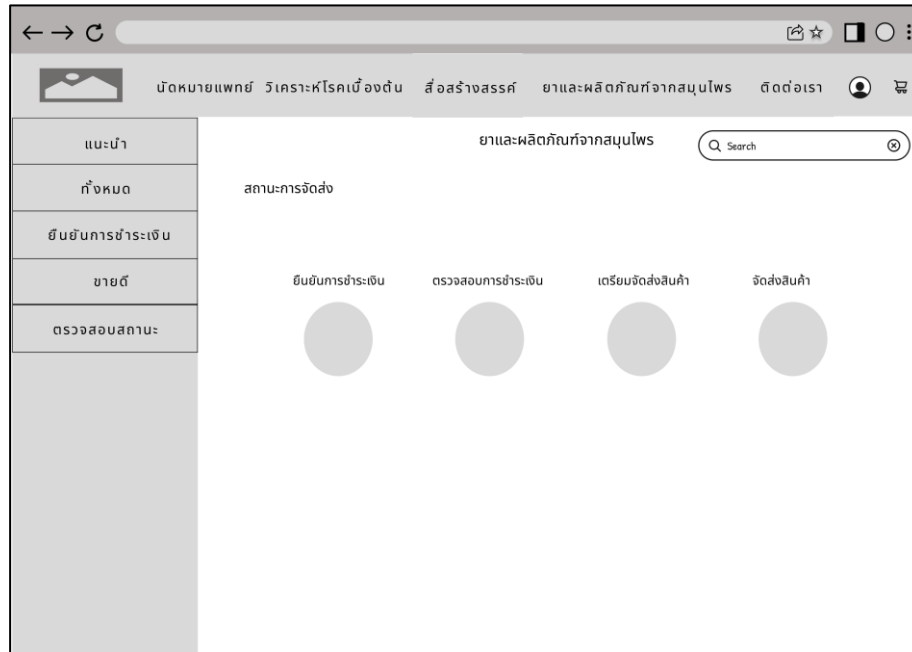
นัดหมายแพทย์ วิเคราะห์โรคเบื้องต้น สื่อสร้างสรรค์ ยาและผลิตภัณฑ์จากสมุนไพร ติดต่อเรา

แนะนำ

ทั้งหมด

ยืนยันการชำระเงิน

ขายดี

ตรวจสอบสถานะ

ยาและผลิตภัณฑ์จากสมุนไพร

Search

สถานะการจัดส่ง

ยืนยันการชำระเงิน

ตรวจสอบการชำระเงิน

เตรียมจัดส่งสินค้า

จัดส่งสินค้า